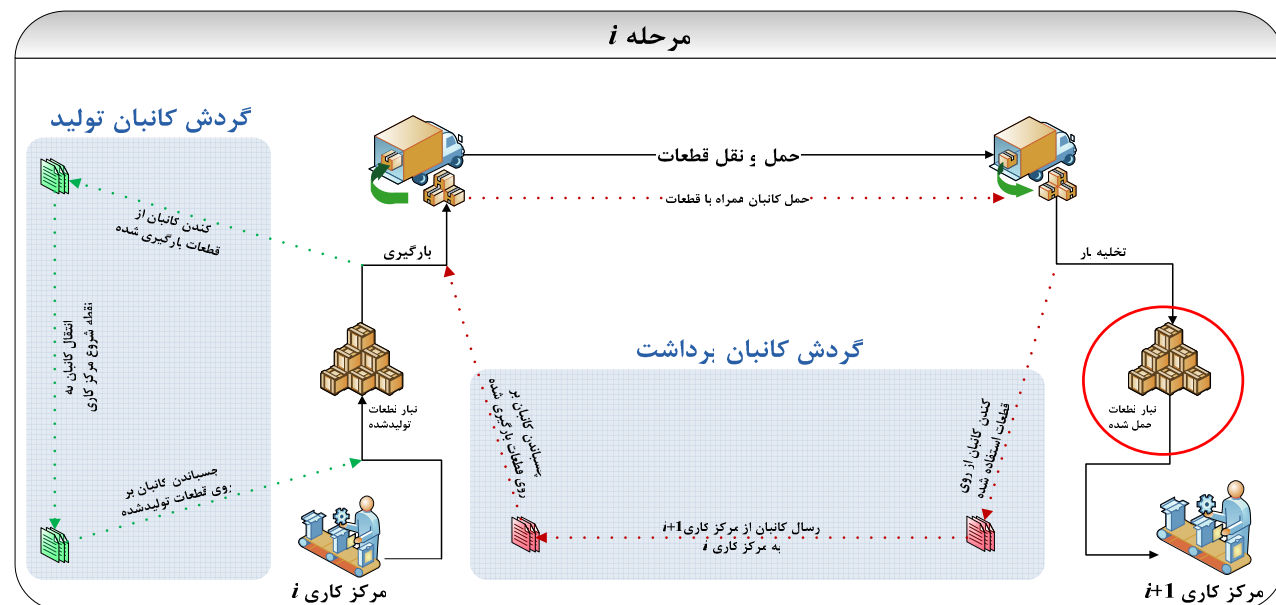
مرحله $i$

گردش کانبان تولید

کندن کانبان از قطعات بارگیری شده

انتقال کانبان به نقطه شروع مرکز کاری

چسباندن کانبان بر روی قطعات تولیدشده

حمل و نقل قطعات

حمل کانبان همراه با قطعات

بارگیری

تخلیه بار

گردش کانبان برداشت

انبار قطعات تولیدشده

چسباندن کانبان بر روی قطعات بارگیری شده

کندن کانبان از روی قطعات استفاده شده

ارسال کانبان از مرکز کاری $i$+1 به مرکز کاری $i$

انبار قطعات حمل شده

مرکز کاری $i$

مرکز کاری $i$+1